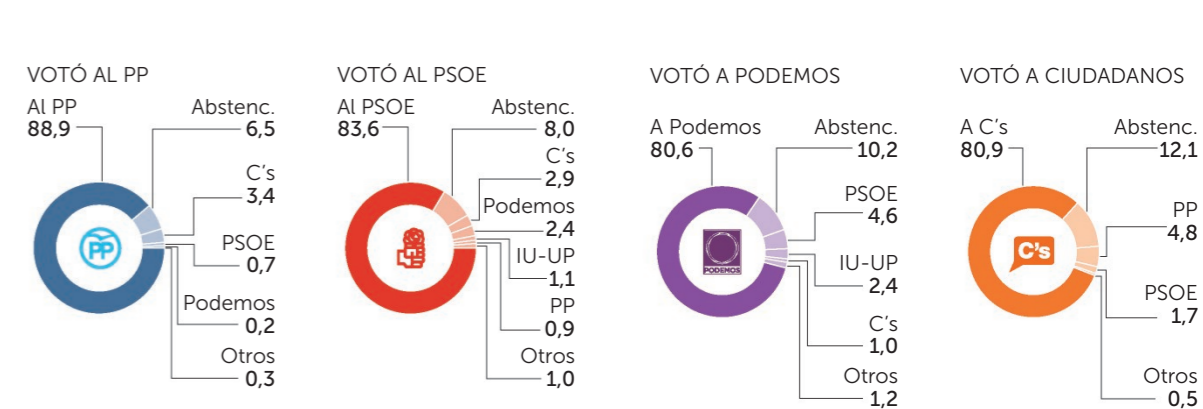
VOTÓ AL PP
Al PP
88,9
Abstenc.
6,5
C's
3,4
PSOE
0,7
Podemos
0,2
Otros
0,3

VOTÓ AL PSOE
Al PSOE
83,6
Abstenc.
8,0
C's
2,9
Podemos
2,4
IU-UP
1,1
PP
0,9
Otros
1,0

VOTÓ A PODEMOS
A Podemos
80,6
Abstenc.
10,2
PSOE
4,6
IU-UP
2,4
C's
1,0
Otros
1,2
PODEMOS

VOTÓ A CIUDADANOS
A C's
80,9
Abstenc.
12,1
PP
4,8
PSOE
1,7
Otros
0,5
C's